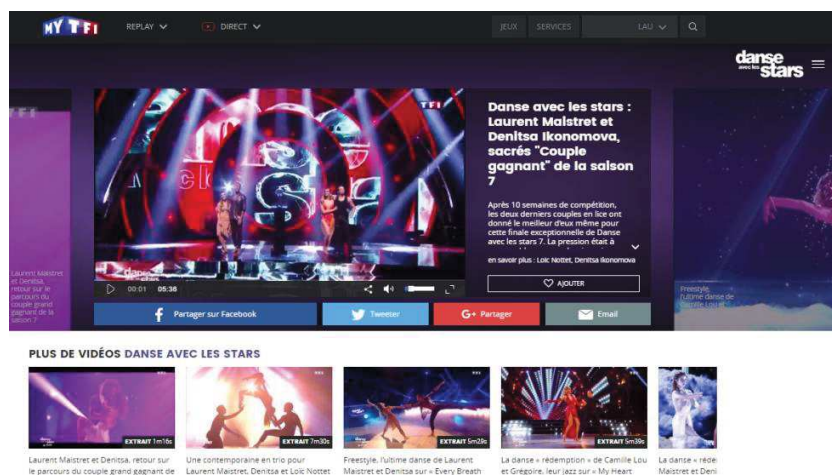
MY TF1 REPLAY DIRECT

JEUX SERVICES LAU

danse avec les stars

Danse avec les stars : Laurent Maistret et Denitsa Ikonomova, sacrés "Couple gagnant" de la saison 7

Après 10 semaines de compétition, les deux derniers couples en lice ont donné le meilleur d'eux même pour cette finale exceptionnelle de Danse avec les stars 7. La pression était à

en savoir plus : Loic Nottet, Denitsa Ikonomova

AJOUTER

00:01 05:36

Laurent Maistret et Denitsa, retour sur le parcours du couple grand gagnant de la saison 7

Freestyle, l'ultime danse de Laurent Lou et

Partager sur Facebook

Tweeter

G+ Partager

Email

PLUS DE VIDÉOS DANSE AVEC LES STARS

EXTRAIT 1m16s
Laurent Maistret et Denitsa, retour sur le parcours du couple grand gagnant de

EXTRAIT 7m30s
Une contemporaine en trio pour Laurent Maistret, Denitsa et Loïc Nottet

EXTRAIT 5m29s
Freestyle, l'ultime danse de Laurent Maistret et Denitsa sur « Every Breath

EXTRAIT 5m39s
La danse « rédemption » de Camille Lou et Grégoire, leur jazz sur « My Heart

La danse « rédemption » Maistret et Deni